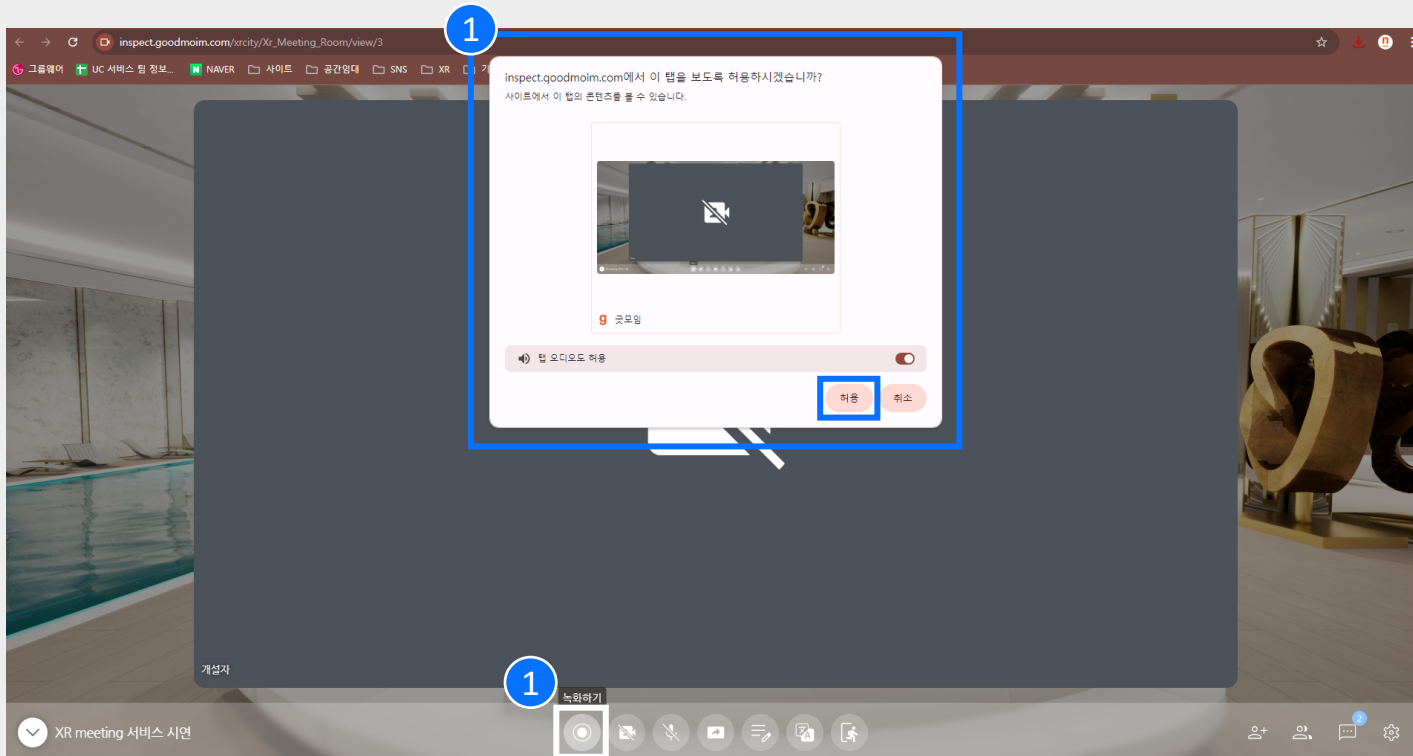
inspect.goodmoim.com/xrcity/Xr_Meeting_Room/view/3

그룹웨어 UC 서비스 팀 정보... NAVER 사이트 공간임대 SNS XR

1

inspect.goodmoim.com에서 이 탭을 보도록 허용하시겠습니까?
사이트에서 이 탭의 콘텐츠를 볼 수 있습니다.

굿모임

탭 오디오도 허용

허용 취소

개설자

1

녹화하기

XR meeting 서비스 시연

2